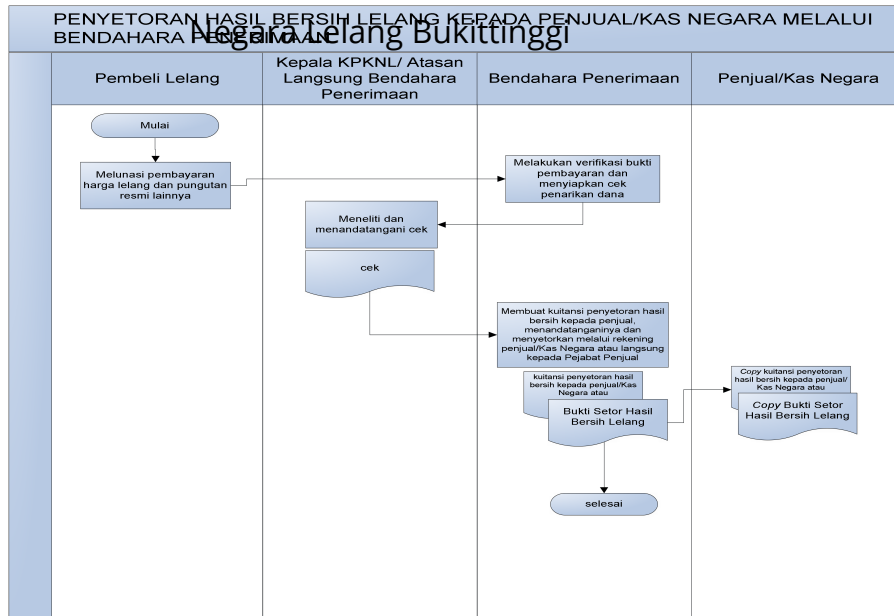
PENYETORAN HASIL BERSIH LELANG KEPADA PENJUAL/KAS NEGARA MELALUI BENDAHARA PENERIMAAN

Negara Lelang Bukittinggi

| Pembeli Lelang | Kepala KPKNL/ Atasan Langsung Bendahara Penerimaan | Bendahara Penerimaan | Penjual/Kas Negara |
|---|---|---|---|

Mulai

Melunasi pembayaran harga lelang dan pungutan resmi lainnya

Melakukan verifikasi bukti pembayaran dan menyiapkan cek penarikan dana

Meneliti dan menandatangani cek

cek

Membuat kuitansi penyetoran hasil bersih kepada penjual, menandatanganinya dan menyetorkan melalui rekening penjual/Kas Negara atau langsung kepada Pejabat Penjual

kuitansi penyetoran hasil bersih kepada penjual/Kas Negara atau

Bukti Setor Hasil Bersih Lelang

Copy kuitansi penyetoran hasil bersih kepada penjual/ Kas Negara atau

Copy Bukti Setor Hasil Bersih Lelang

selesai